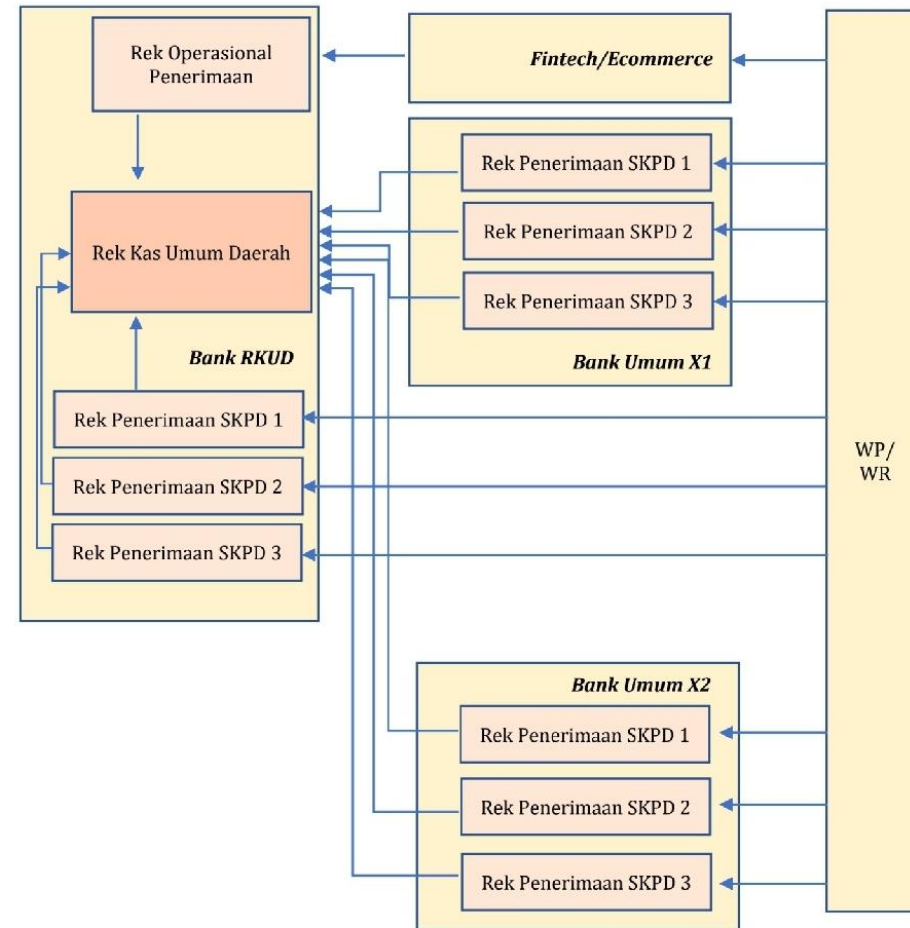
Rek Operasional Penerimaan

Fintech/Ecommerce

Rek Penerimaan SKPD 1

Rek Penerimaan SKPD 2

Rek Penerimaan SKPD 3

Bank Umum X1

Rek Kas Umum Daerah

Bank RKUD

Rek Penerimaan SKPD 1

Rek Penerimaan SKPD 2

Rek Penerimaan SKPD 3

WP/ WR

Bank Umum X2

Rek Penerimaan SKPD 1

Rek Penerimaan SKPD 2

Rek Penerimaan SKPD 3